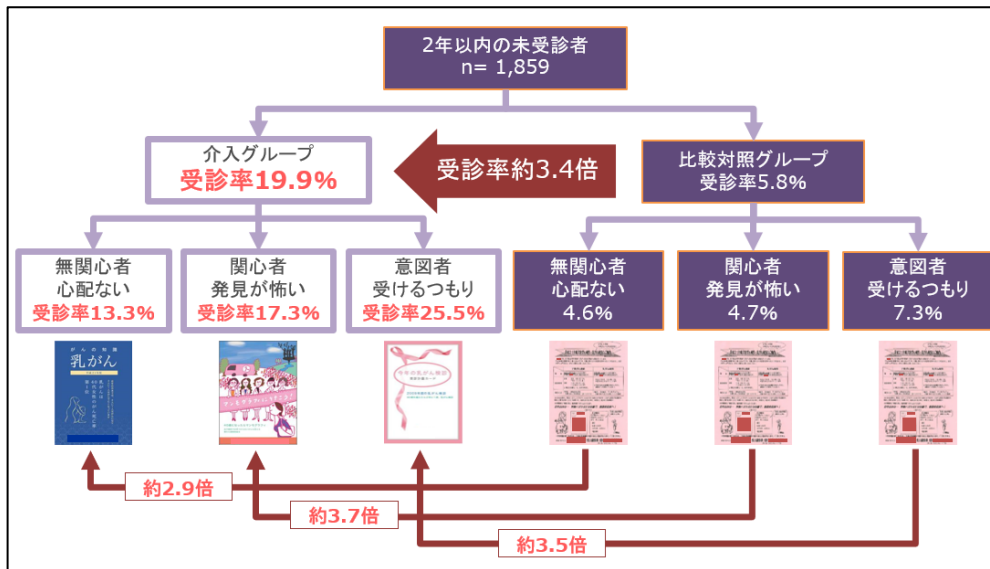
2年以内の未受診者
n= 1,859

介入グループ
受診率19.9%

受診率約3.4倍

比較対照グループ
受診率5.8%

無関心者
心配ない
受診率13.3%

関心者
発見が怖い
受診率17.3%

意図者
受けるつもり
受診率25.5%

無関心者
心配ない
4.6%

関心者
発見が怖い
4.7%

意図者
受けるつもり
7.3%

乳がん

約2.9倍

約3.7倍

約3.5倍